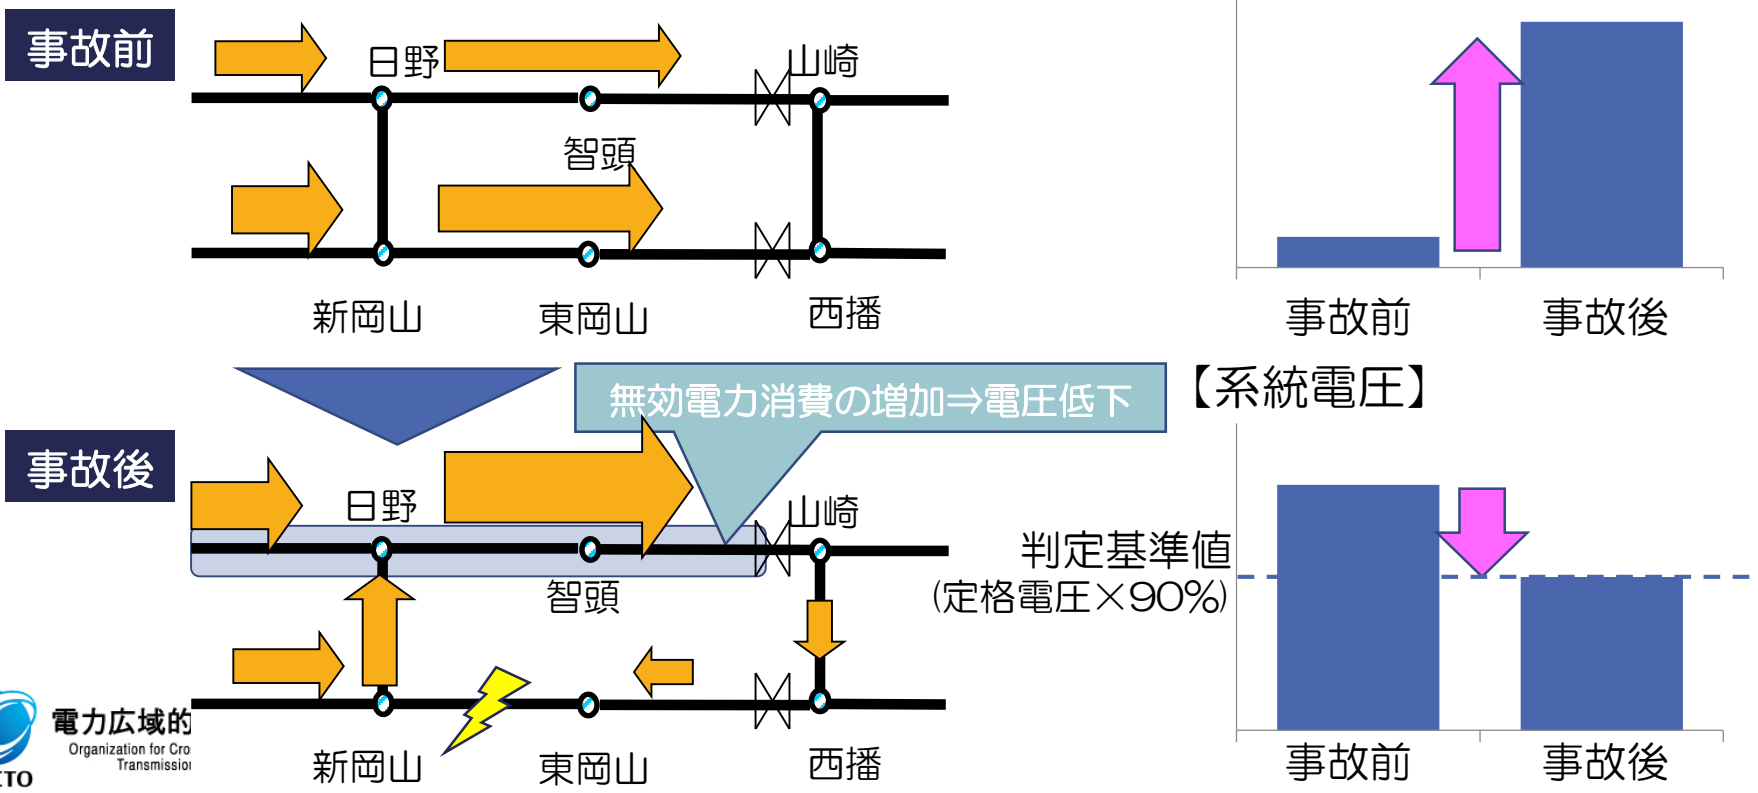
事故前

日野

山崎

智頭

新岡山

東岡山

西播

事故前

事故後

無効電力消費の増加⇒電圧低下

【系統電圧】

事故後

日野

山崎

智頭

新岡山

東岡山

西播

判定基準値
(定格電圧×90%)

事故前

事故後

電力広域的
Organization for Cro
Transmissio
TO